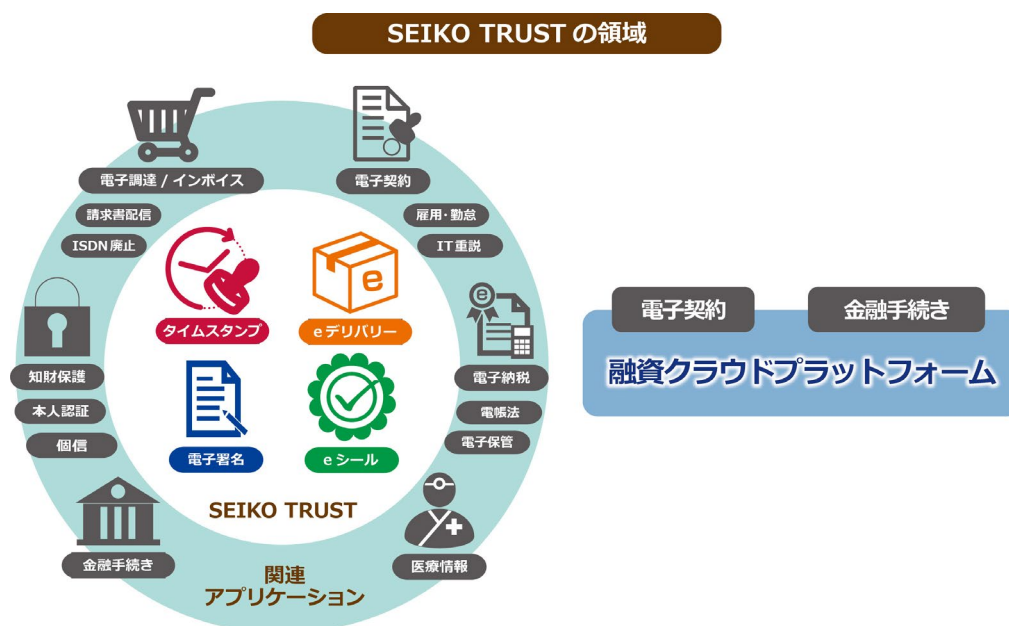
SEIKO TRUST の領域

電子調達 / インボイス

請求書配信

ISDN廃止

知財保護

本人認証

個信

金融手続き

電子契約

雇用・勤怠

IT重説

電子納税

電帳法

電子保管

医療情報

タイムスタンプ

eデリバリー

電子署名

eシール

SEIKO TRUST

関連
アプリケーション

電子契約

金融手続き

融資クラウドプラットフォーム